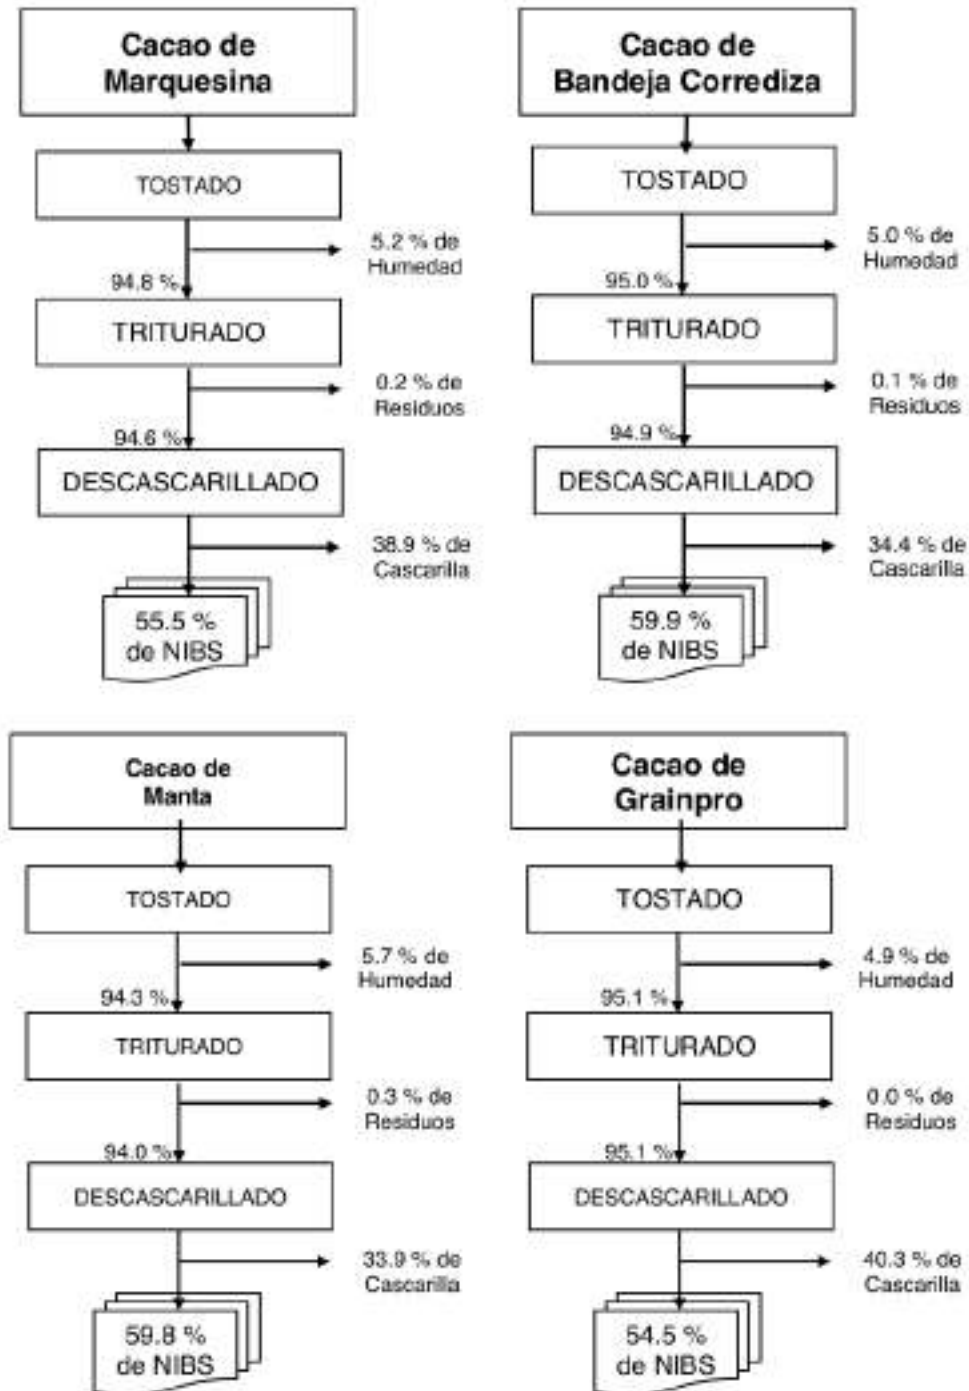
Cacao de Marquesina

TOSTADO

5.2 % de Humedad

94.8 %

TRITURADO

0.2 % de Residuos

94.6 %

DESCASCARILLADO

38.9 % de Cascarilla

55.5 % de NIBS

Cacao de Bandeja Corrediza

TOSTADO

5.0 % de Humedad

95.0 %

TRITURADO

0.1 % de Residuos

94.9 %

DESCASCARILLADO

34.4 % de Cascarilla

59.9 % de NIBS

Cacao de Manta

TOSTADO

5.7 % de Humedad

94.3 %

TRITURADO

0.3 % de Residuos

94.0 %

DESCASCARILLADO

33.9 % de Cascarilla

59.8 % de NIBS

Cacao de Grainpro

TOSTADO

4.9 % de Humedad

95.1 %

TRITURADO

0.0 % de Residuos

95.1 %

DESCASCARILLADO

40.3 % de Cascarilla

54.5 % de NIBS